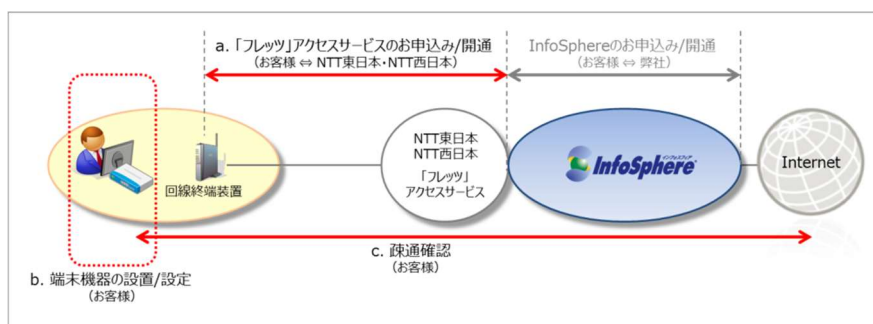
a.「フレッツ」アクセスサービスのお申込み/開通
(お客様 ⇔ NTT東日本・NTT西日本)

InfoSphereのお申込み/開通
(お客様 ⇔ 弊社)

回線終端装置

NTT東日本
NTT西日本
「フレッツ」
アクセスサービス

InfoSphere
インフォスフィア

Internet

c. 疎通確認
(お客様)

b. 端末機器の設置/設定
(お客様)